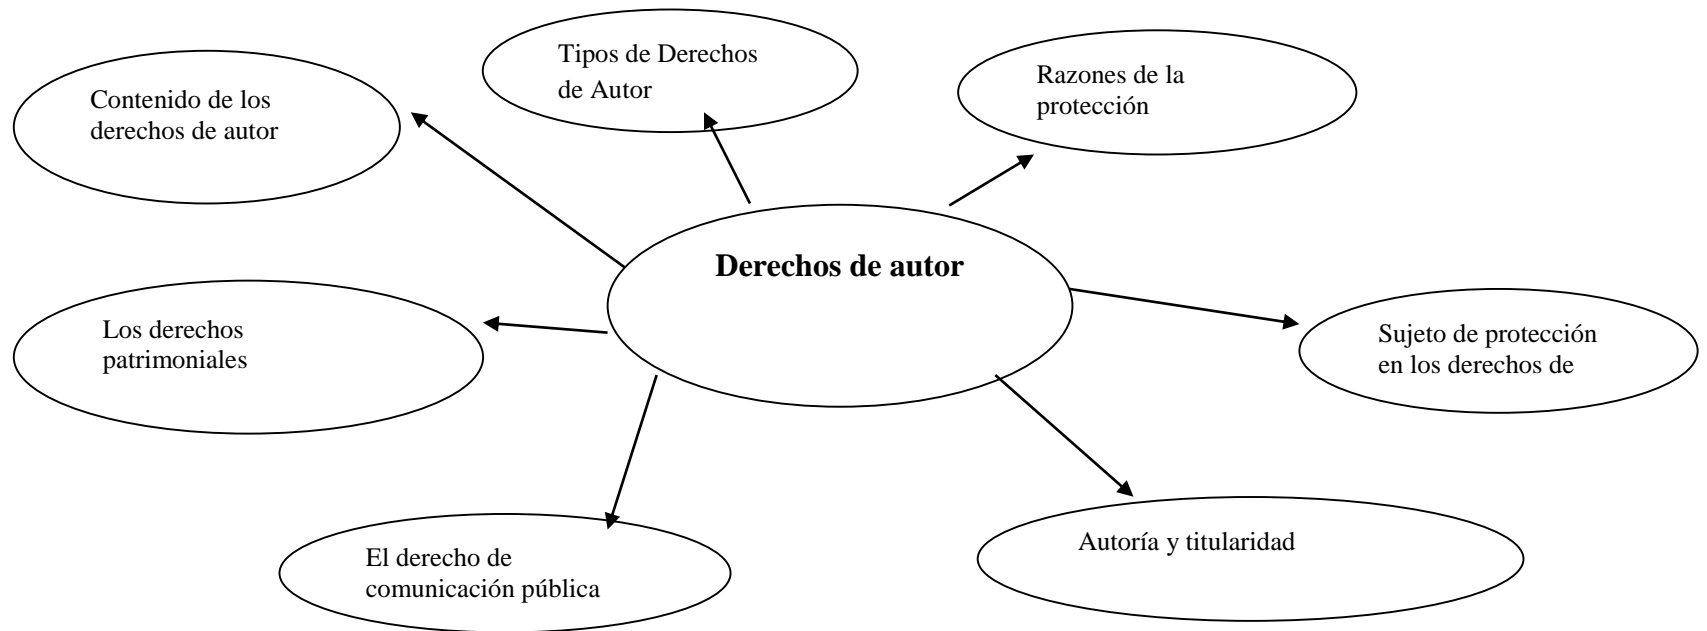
Tipos de Derechos de Autor

Contenido de los derechos de autor

Razones de la protección

Derechos de autor

Los derechos patrimoniales

Sujeto de protección en los derechos de

El derecho de comunicación pública

Autoría y titularidad